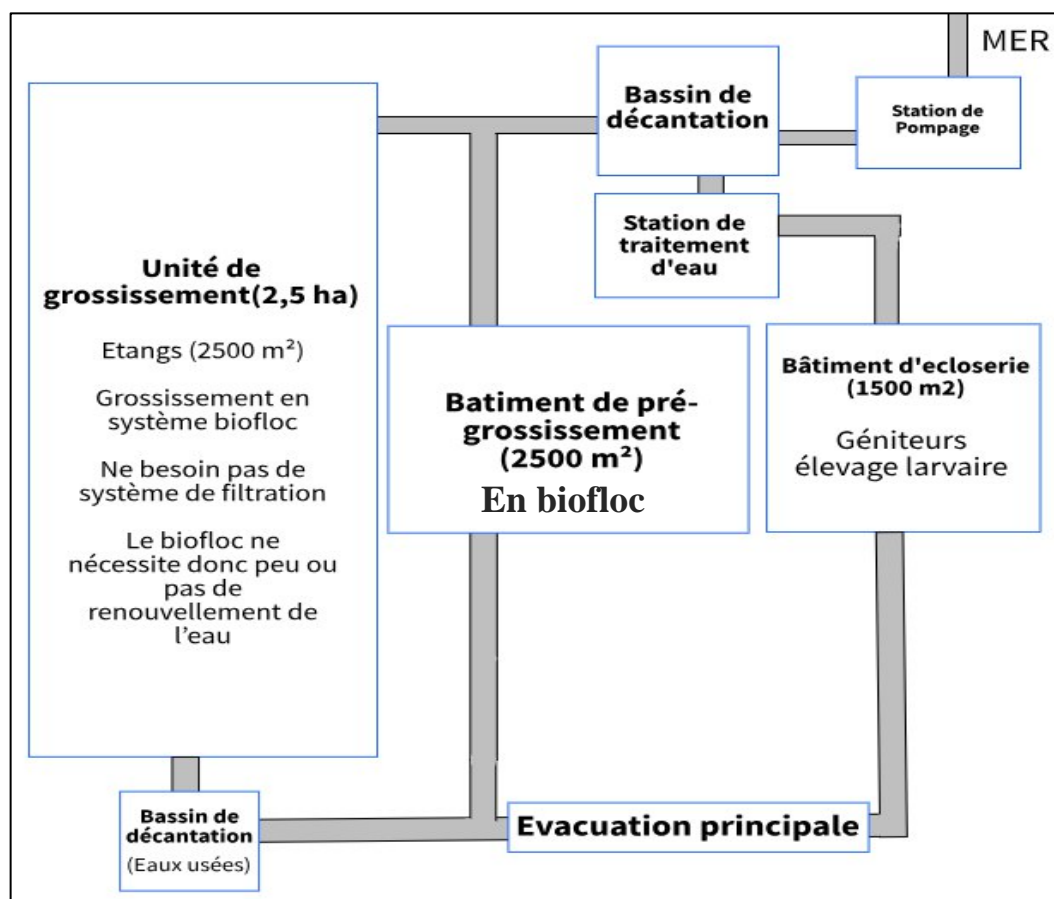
MER

Bassin de décantation

Station de Pompage

Station de traitement d'eau

Unité de grossissement(2,5 ha)

Etangs (2500 m²)

Grossissement en système biofloc

Ne besoin pas de système de filtration

Le biofloc ne nécessite donc peu ou pas de renouvellement de l'eau

Batiment de pré-grossissement (2500 m²)

En biofloc

Bâtiment d'ecloserie (1500 m2)

Géniteurs élevage larvaire

Bassin de décantation

(Eaux usées)

Evacuation principale